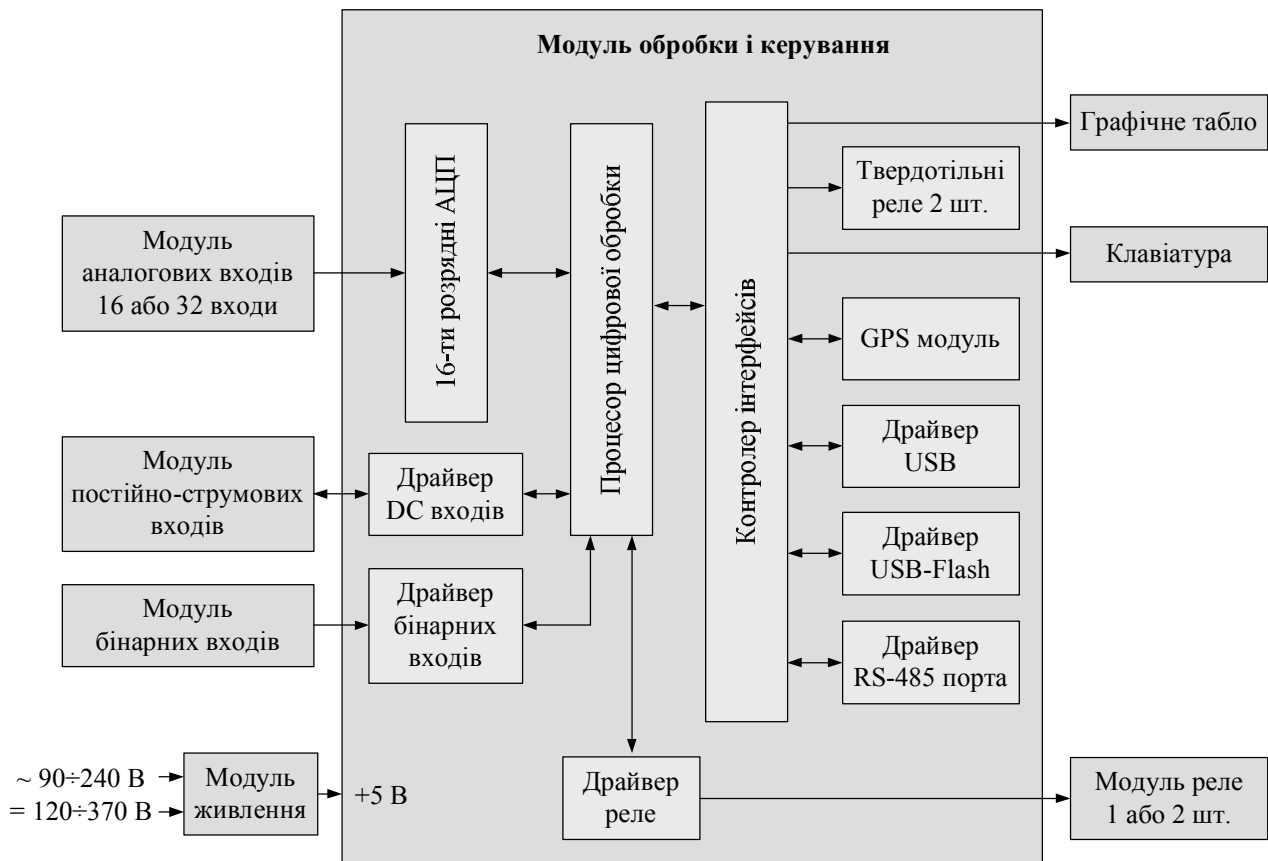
Модуль обробки і керування

Графічне табло

Твердотільні реле 2 шт.

Клавіатура

Модуль аналогових входів 16 або 32 входи

16-ти розрядні АЦП

Процесор цифрової обробки

Контролер інтерфейсів

GPS модуль

Драйвер USB

Модуль постійно-струмових входів

Драйвер DC входів

Драйвер USB-Flash

Модуль бінарних входів

Драйвер бінарних входів

Драйвер RS-485 порта

$\sim 90 \div 240$ В

$= 120 \div 370$ В

Модуль живлення

+5 В

Драйвер реле

Модуль реле 1 або 2 шт.